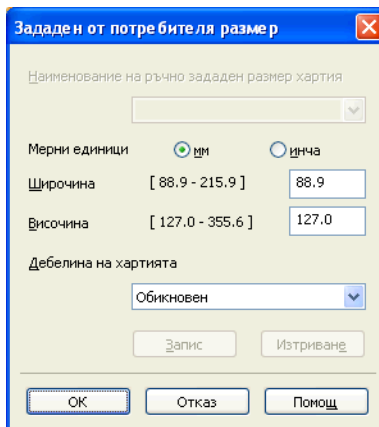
Зададен от потребителя размер

Наименование на ръчно зададен размер хартия

Мерни единици мм инча

Широчина [ 88.9 - 215.9 ] 88.9

Височина [ 127.0 - 355.6 ] 127.0

Дебелина на хартията

Обикновен

Запис Изтриване

OK Отказ Помощ